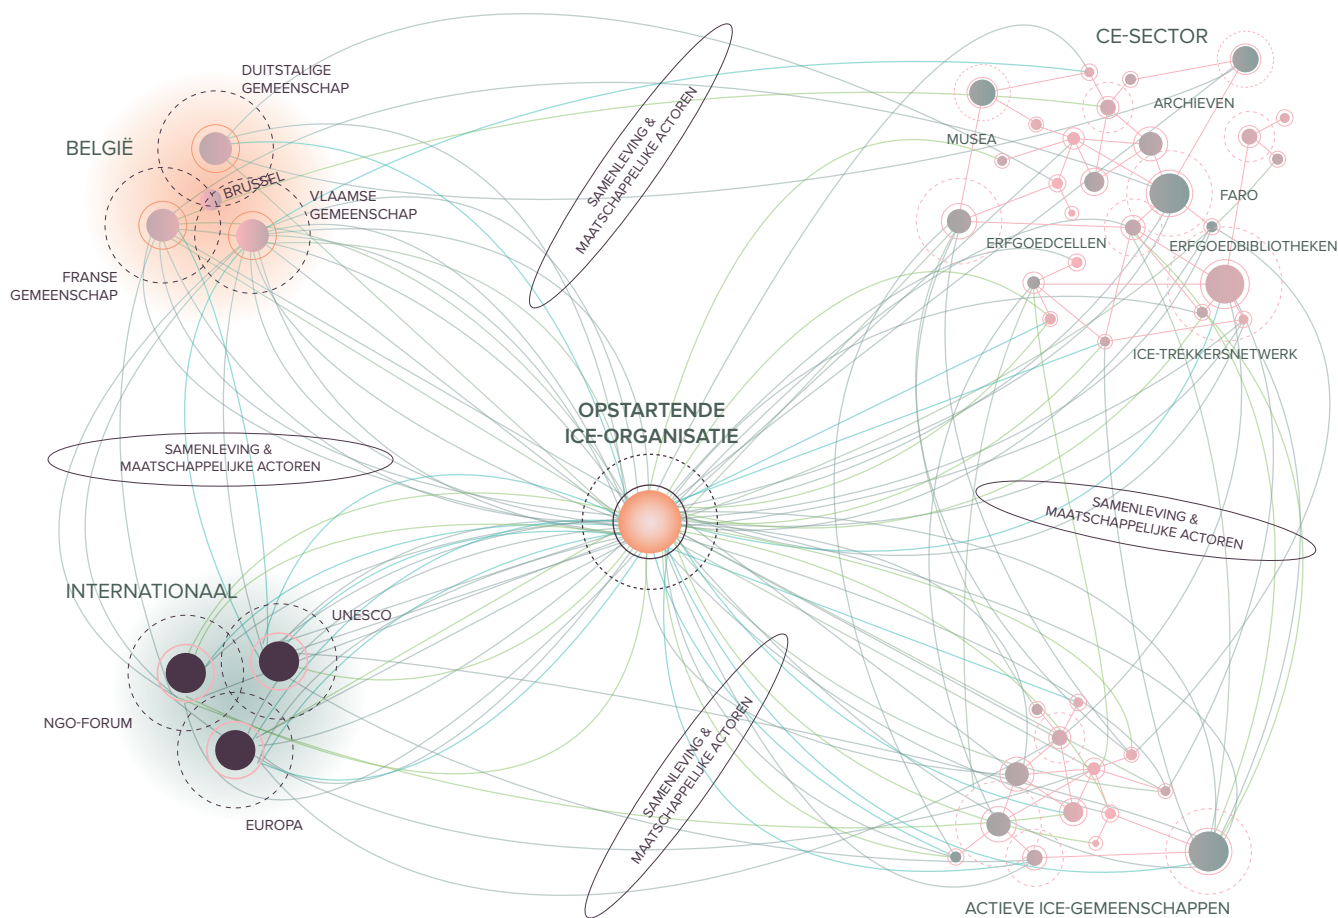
DUITSTALIGE GEMEENSCHAP

BELGIË

BRUSSEL

VLAAMSE GEMEENSCHAP

FRANSE GEMEENSCHAP

SAMENLEVING & MAATSCHAPPELIJKE ACTOREN

CE-SECTOR

ARCHIEVEN

MUSEA

FARO

ERFGOEDCELLEN

ERFGOEDBIBLIOTHEKEN

ICE-TREKKERSNETWERK

OPSTARTENDE ICE-ORGANISATIE

SAMENLEVING & MAATSCHAPPELIJKE ACTOREN

SAMENLEVING & MAATSCHAPPELIJKE ACTOREN

INTERNATIONAAL

UNESCO

NGO-FORUM

EUROPA

SAMENLEVING & MAATSCHAPPELIJKE ACTOREN

ACTIEVE ICE-GEMEENSCHAPPEN